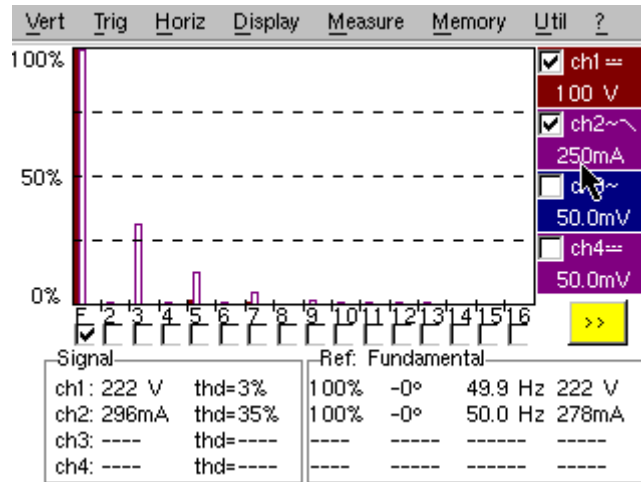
Vert Trig Horiz Display Measure Memory Util ?

100%
50%
0%

ch1 ═
100 V
ch2~⌒
250mA
ch3~
50.0mV
ch4 ═
50.0mV

F 2 3 4 5 6 7 8 9 10 11 12 13 14 15 16

>>

Signal
ch1: 222 V thd=3%
ch2: 296mA thd=35%
ch3: ---- thd=----
ch4: ---- thd=----

Ref: Fundamental
100% -0° 49.9 Hz 222 V
100% -0° 50.0 Hz 278mA
---- ----- ------ -----
---- ----- ------ -----